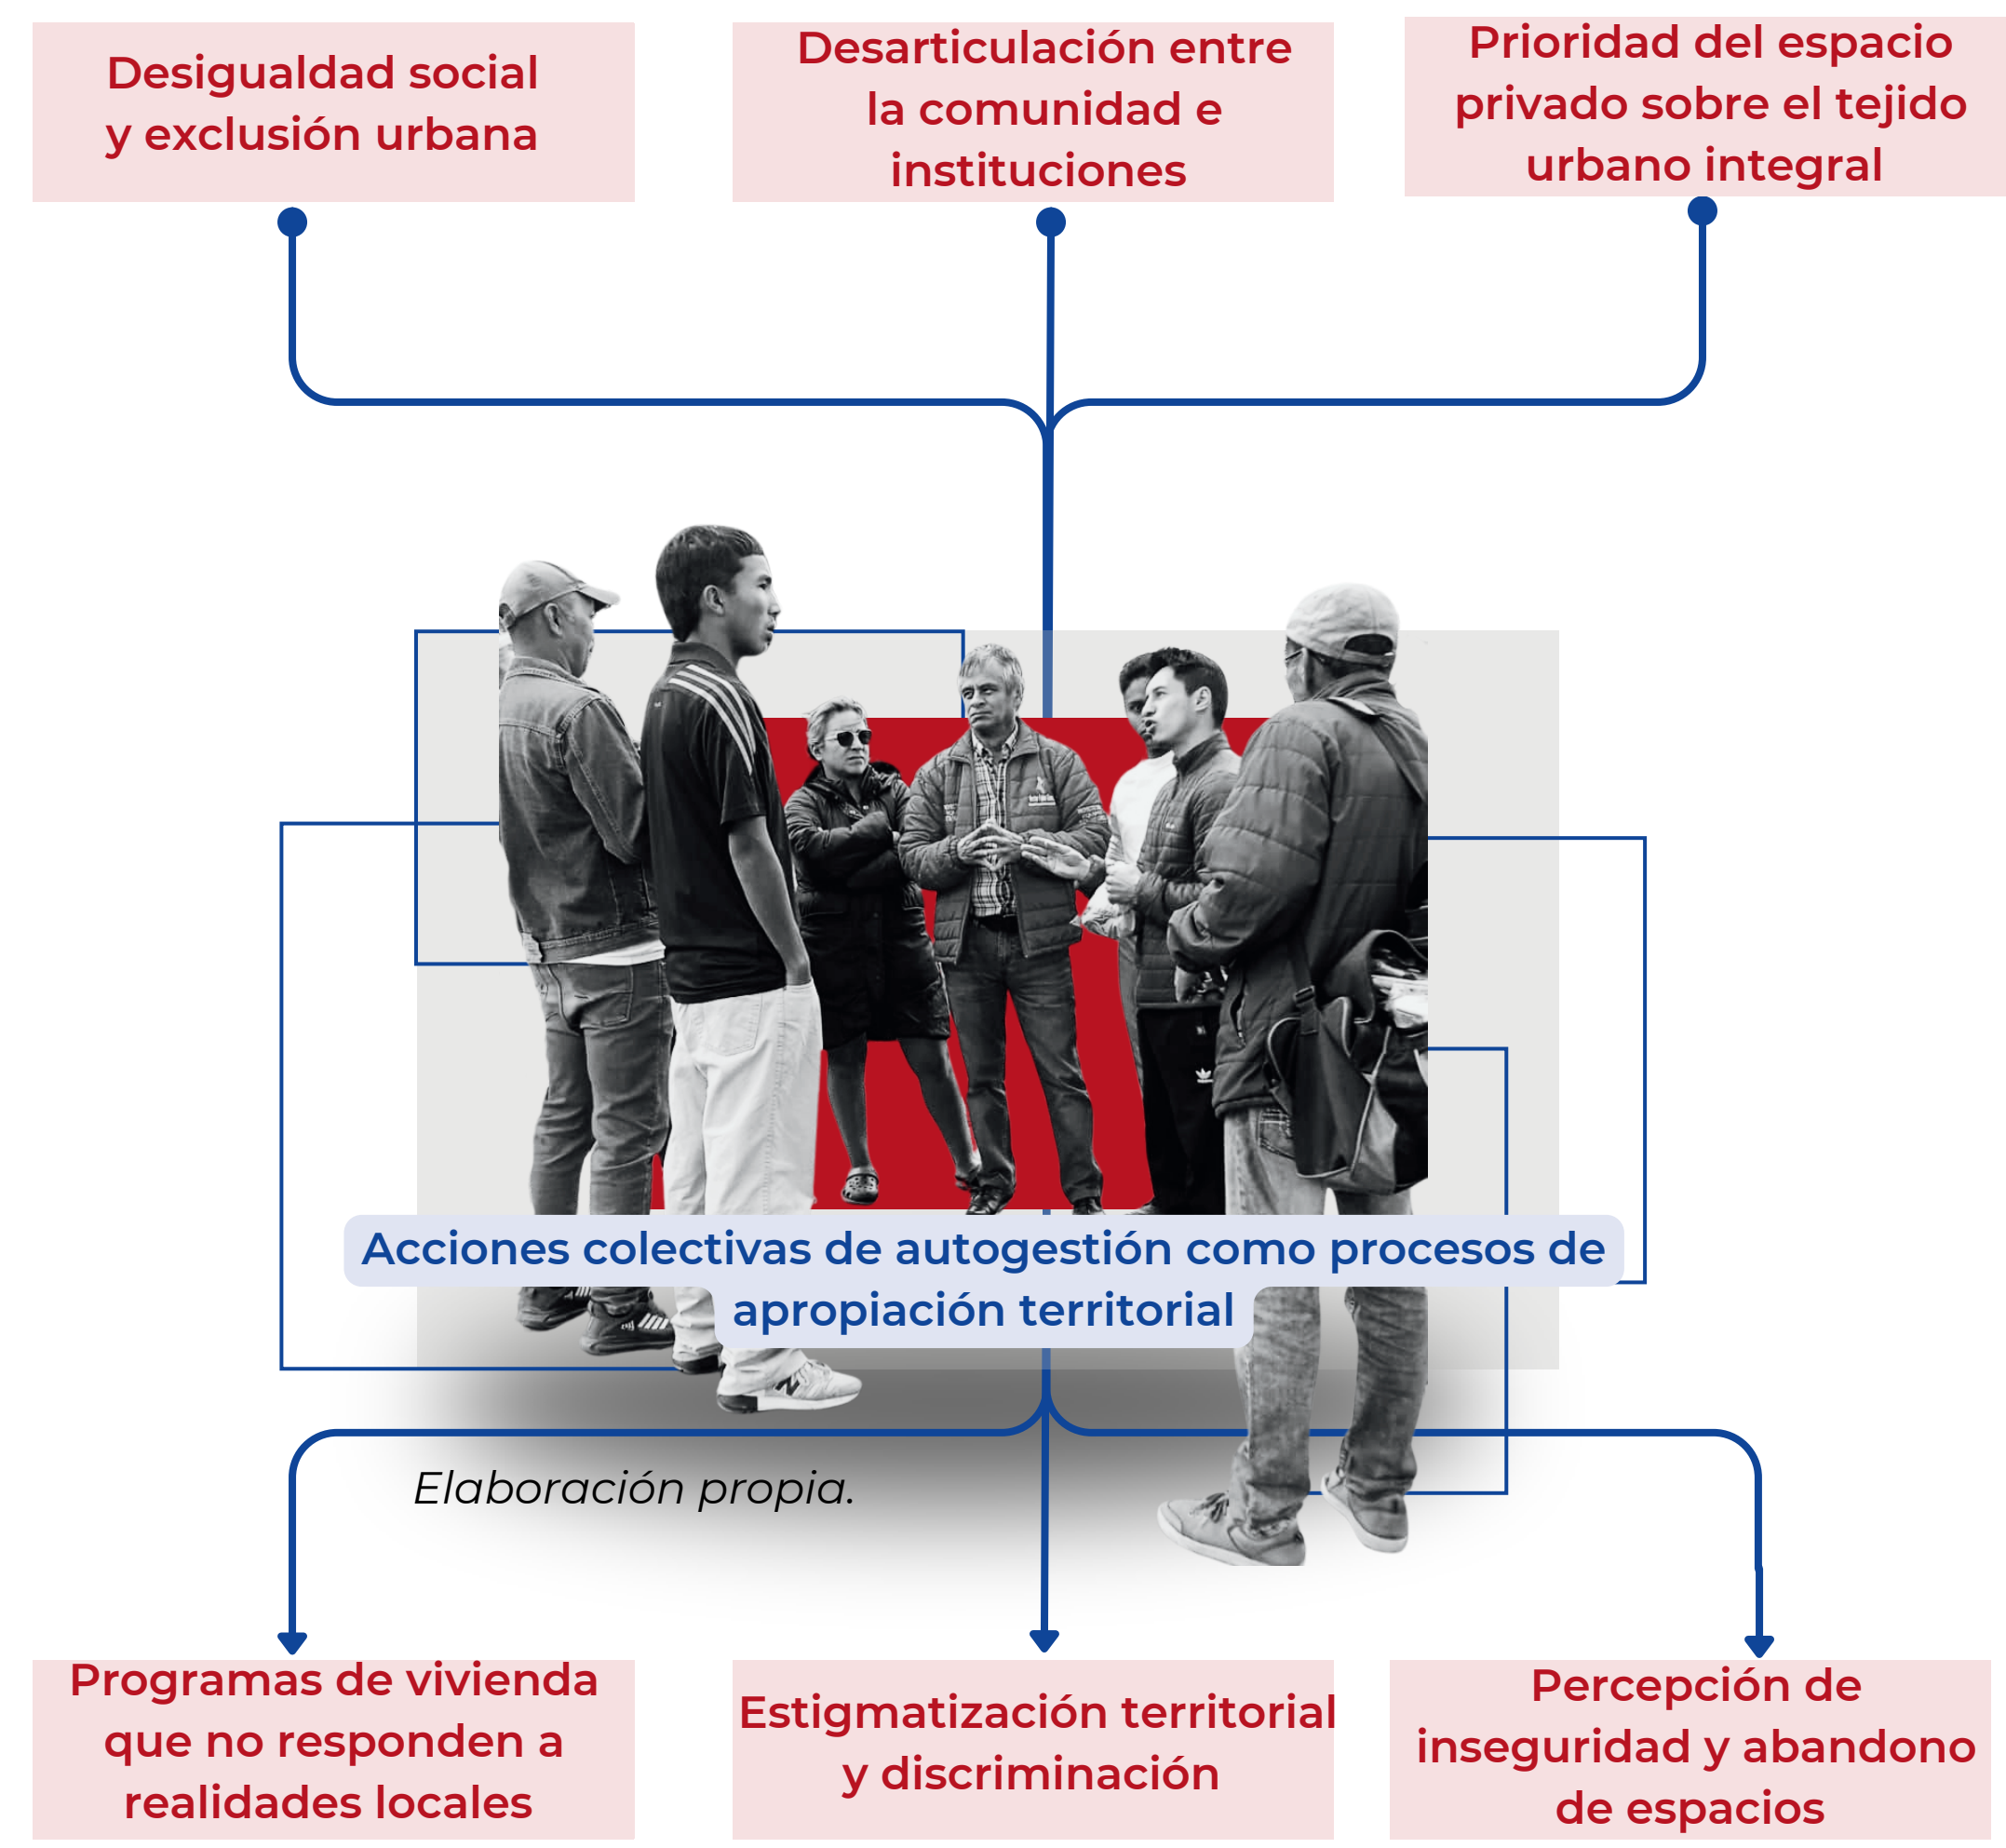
Desigualdad social y exclusión urbana

Desarticulación entre la comunidad e instituciones

Prioridad del espacio privado sobre el tejido urbano integral

Acciones colectivas de autogestión como procesos de apropiación territorial

Elaboración propia.

Programas de vivienda que no responden a realidades locales

Estigmatización territorial y discriminación

Percepción de inseguridad y abandono de espacios